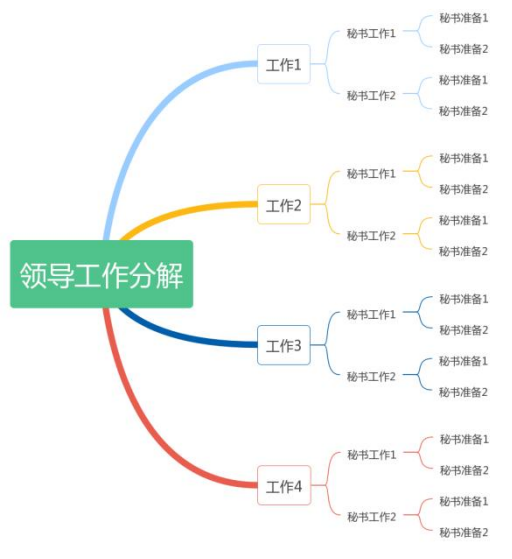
领导工作分解

工作1
秘书工作1
秘书准备1
秘书准备2
秘书工作2
秘书准备1
秘书准备2

工作2
秘书工作1
秘书准备1
秘书准备2
秘书工作2
秘书准备1
秘书准备2

工作3
秘书工作1
秘书准备1
秘书准备2
秘书工作2
秘书准备1
秘书准备2

工作4
秘书工作1
秘书准备1
秘书准备2
秘书工作2
秘书准备1
秘书准备2